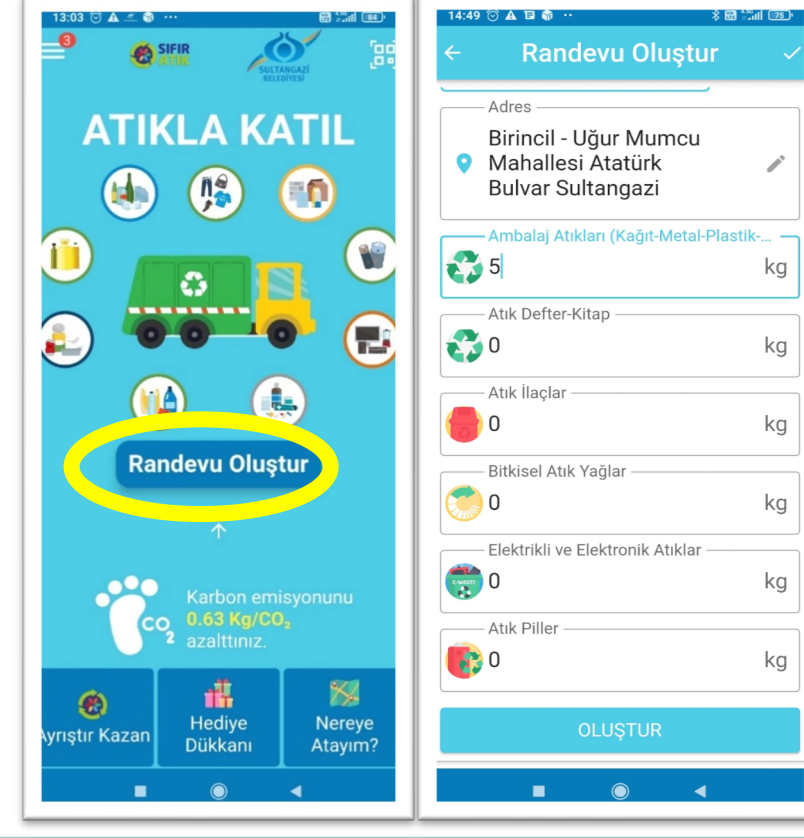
13:03

3

SIFIR ATIK

SULTANGAZİ BELEDİYESİ

ATIKLA KATIL

Randevu Oluştur

$CO_2$

Karbon emisyonunu 0.63 Kg/$CO_2$ azalttınız.

Ayrıştır Kazan

Hediye Dükkanı

Nereye Atayım?

14:49

Randevu Oluştur

Adres

Birincil - Uğur Mumcu Mahallesi Atatürk Bulvar Sultangazi

Ambalaj Atıkları (Kağıt-Metal-Plastik-...

5 kg

Atık Defter-Kitap

0 kg

Atık İlaçlar

0 kg

Bitkisel Atık Yağlar

0 kg

Elektrikli ve Elektronik Atıklar

0 kg

Atık Piller

0 kg

OLUŞTUR